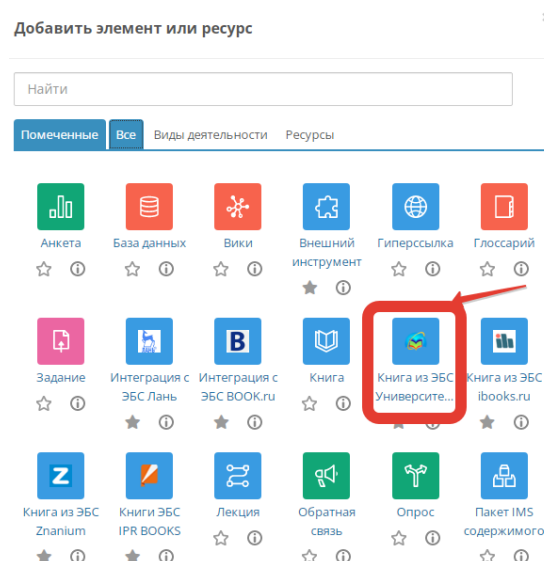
Добавить элемент или ресурс

Найти

Помеченные | Все | Виды деятельности | Ресурсы

Анкета

База данных

Вики

Внешний инструмент

Гиперссылка

Глоссарий

Задание

Интеграция с ЭБС Лань

Интеграция с ЭБС BOOK.ru

B

Книга

Книга из ЭБС Университе...

Книга из ЭБС ibooks.ru

Z

Книга из ЭБС Znanium

Книги ЭБС IPR BOOKS

Лекция

Обратная связь

Опрос

Пакет IMS содержимого